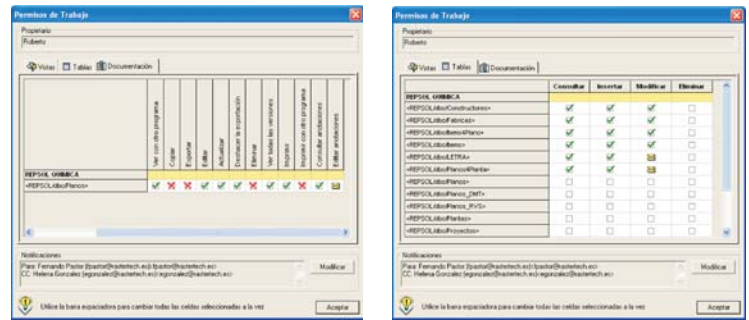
Permisos de Trabajo

Propietario
Roberto

Vistas | Tablas | Documentación

| | Ver con otro programa | Copiar | Exportar | Editar | Actualizar | Deshacer la exportación | Eliminar | Ver todas las versiones | Imprimir | Imprimir con otro programa | Consultar anotaciones | Editar anotaciones |
|---|---|---|---|---|---|---|---|---|---|---|---|---|
| REPSOL QUIMICA | | | | | | | | | | | | |
| <REPSOL/libro/Planos> | ✓ | ✗ | ✗ | ✓ | ✓ | ✓ | ✓ | ✓ | ✓ | ✓ | ✓ | |

Notificaciones
Para: Fernando Pastor [fpastor@astertech.es];fpastor@astertech.es>
CC: Helena Gonzalez [egonzalez@astertech.es];egonzalez@astertech.es>

Modificar

Utilice la barra espaciadora para cambiar todas las celdas seleccionadas a la vez

Aceptar

Permisos de Trabajo

Propietario
Roberto

Vistas | Tablas | Documentación

| | Consultar | Insertar | Modificar | Eliminar |
|---|---|---|---|---|
| REPSOL QUIMICA | | | | |
| <REPSOL/libro/Constructores> | ✓ | ✓ | ✓ | ☐ |
| <REPSOL/libro/Fabricas> | ✓ | ✓ | ✓ | ☐ |
| <REPSOL/libro/Itemo4Plano> | ✓ | ✓ | ✓ | ☐ |
| <REPSOL/libro/Itemo> | ✓ | ✓ | ✓ | ☐ |
| <REPSOL/libro/LETRA> | ✓ | ✓ | | ☐ |
| <REPSOL/libro/Planos4Planta> | ✓ | ✓ | | ☐ |
| <REPSOL/libro/Planos> | ☐ | ☐ | ☐ | ☐ |
| <REPSOL/libro/Planos_DMT> | ☐ | ☐ | ☐ | ☐ |
| <REPSOL/libro/Planos_RVS> | ☐ | ☐ | ☐ | ☐ |
| <REPSOL/libro/Plantas> | ☐ | ☐ | ☐ | ☐ |
| <REPSOL/libro/Proyectos> | ☐ | ☐ | ☐ | ☐ |

Notificaciones
Para: Fernando Pastor [fpastor@astertech.es];fpastor@astertech.es>
CC: Helena Gonzalez [egonzalez@astertech.es];egonzalez@astertech.es>

Modificar

Utilice la barra espaciadora para cambiar todas las celdas seleccionadas a la vez

Aceptar